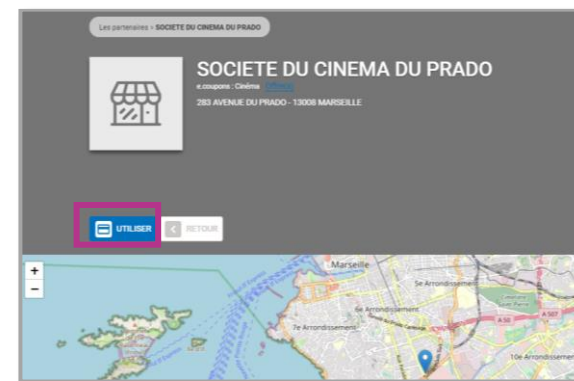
Les partenaires › SOCIETE DU CINEMA DU PRADO

SOCIETE DU CINEMA DU PRADO

e.coupons : Cinéma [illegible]

283 AVENUE DU PRADO - 13008 MARSEILLE

UTILISER

RETOUR

+

−

Marseille

5e Arrondissement

6e Arrondissement

7e Arrondissement

A 50

A 507

10e Arrondissement